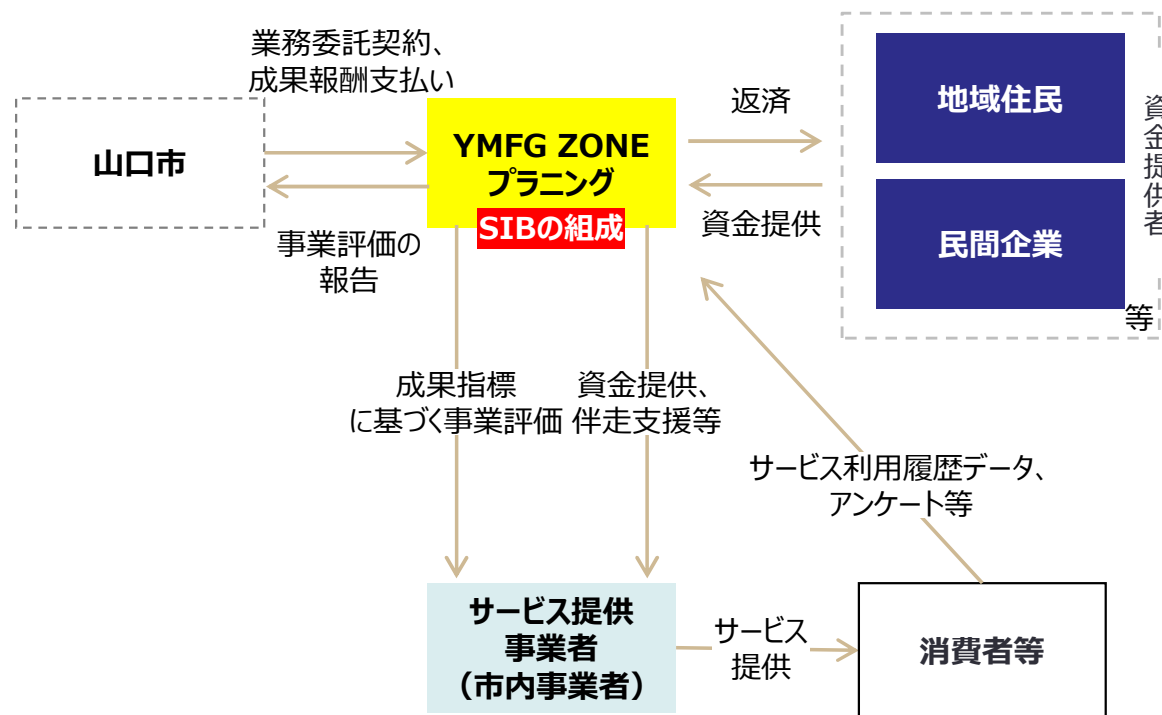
業務委託契約、
成果報酬支払い

山口市

YMFG ZONE
プラニング
SIBの組成

事業評価の
報告

返済

資金提供

地域住民

民間企業

等

資金提供者

成果指標
に基づく事業評価

資金提供、
伴走支援等

サービス利用履歴データ、
アンケート等

サービス提供
事業者
（市内事業者）

サービス
提供

消費者等